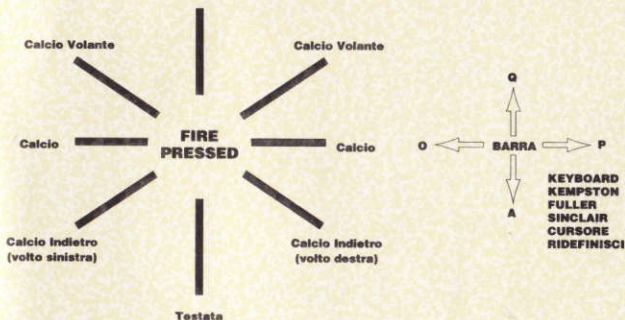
Calcio Volante

Calcio Volante

Calcio

FIRE PRESSED

Calcio

Calcio Indietro (volto sinistra)

Calcio Indietro (volto destra)

Testata

Q

O

BARRA

P

A

KEYBOARD
KEMPSTON
FULLER
SINCLAIR
CURSORE
RIDEFINISCI